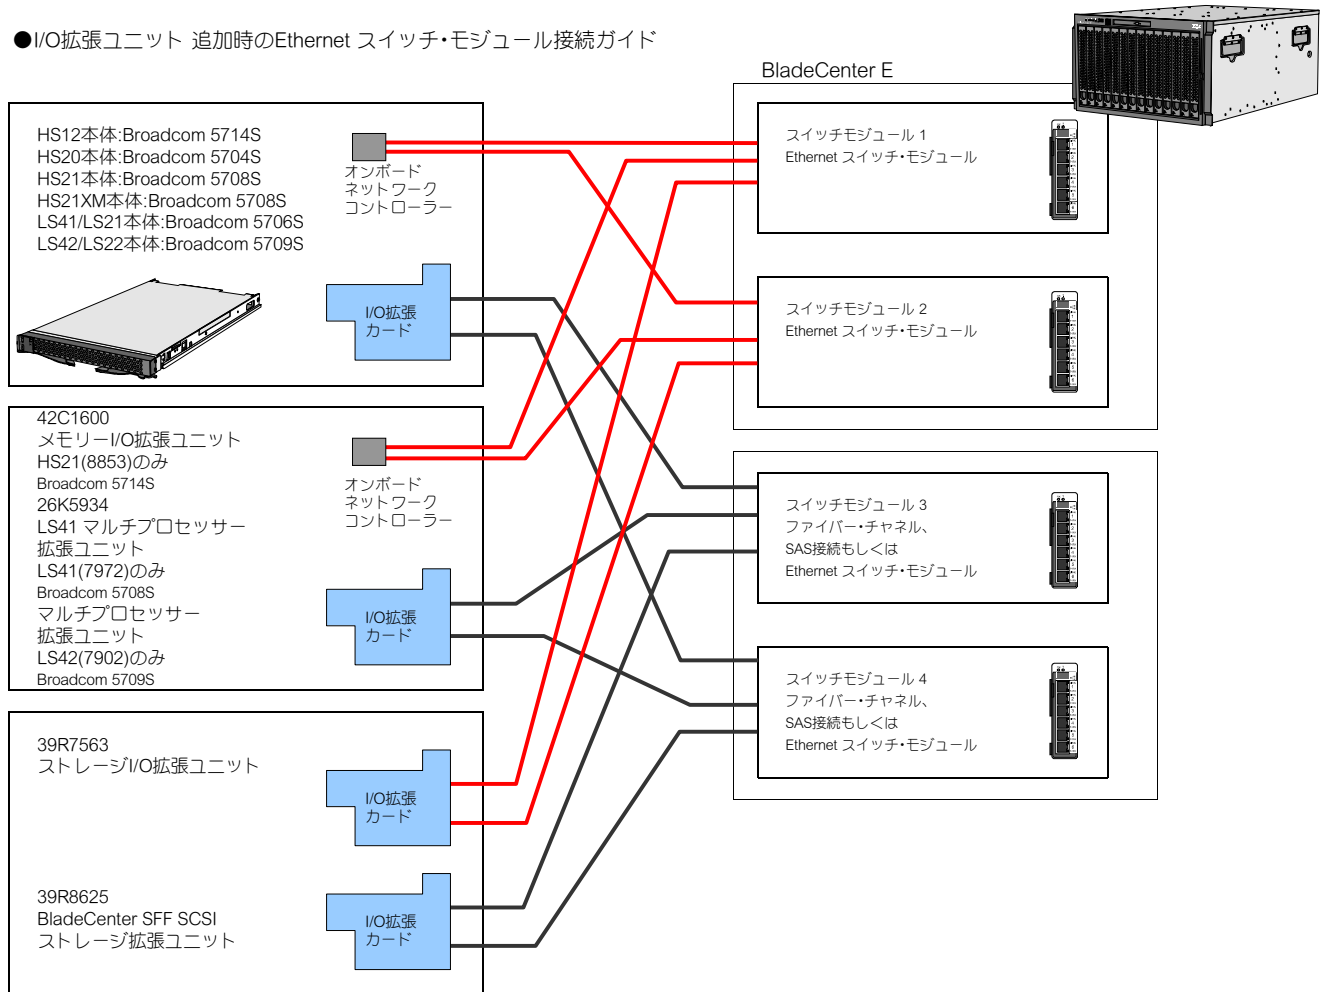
●I/O拡張ユニット 追加時のEthernet スイッチ・モジュール接続ガイド

BladeCenter E

HS12本体:Broadcom 5714S
HS20本体:Broadcom 5704S
HS21本体:Broadcom 5708S
HS21XM本体:Broadcom 5708S
LS41/LS21本体:Broadcom 5706S
LS42/LS22本体:Broadcom 5709S

オンボード
ネットワーク
コントローラー

I/O拡張
カード

42C1600
メモリーI/O拡張ユニット
HS21(8853)のみ
Broadcom 5714S
26K5934
LS41 マルチプロセッサー
拡張ユニット
LS41(7972)のみ
Broadcom 5708S
マルチプロセッサー
拡張ユニット
LS42(7902)のみ
Broadcom 5709S

オンボード
ネットワーク
コントローラー

I/O拡張
カード

39R7563
ストレージI/O拡張ユニット

I/O拡張
カード

39R8625
BladeCenter SFF SCSI
ストレージ拡張ユニット

I/O拡張
カード

スイッチモジュール 1
Ethernet スイッチ・モジュール

スイッチモジュール 2
Ethernet スイッチ・モジュール

スイッチモジュール 3
ファイバー・チャネル、
SAS接続もしくは
Ethernet スイッチ・モジュール

スイッチモジュール 4
ファイバー・チャネル、
SAS接続もしくは
Ethernet スイッチ・モジュール